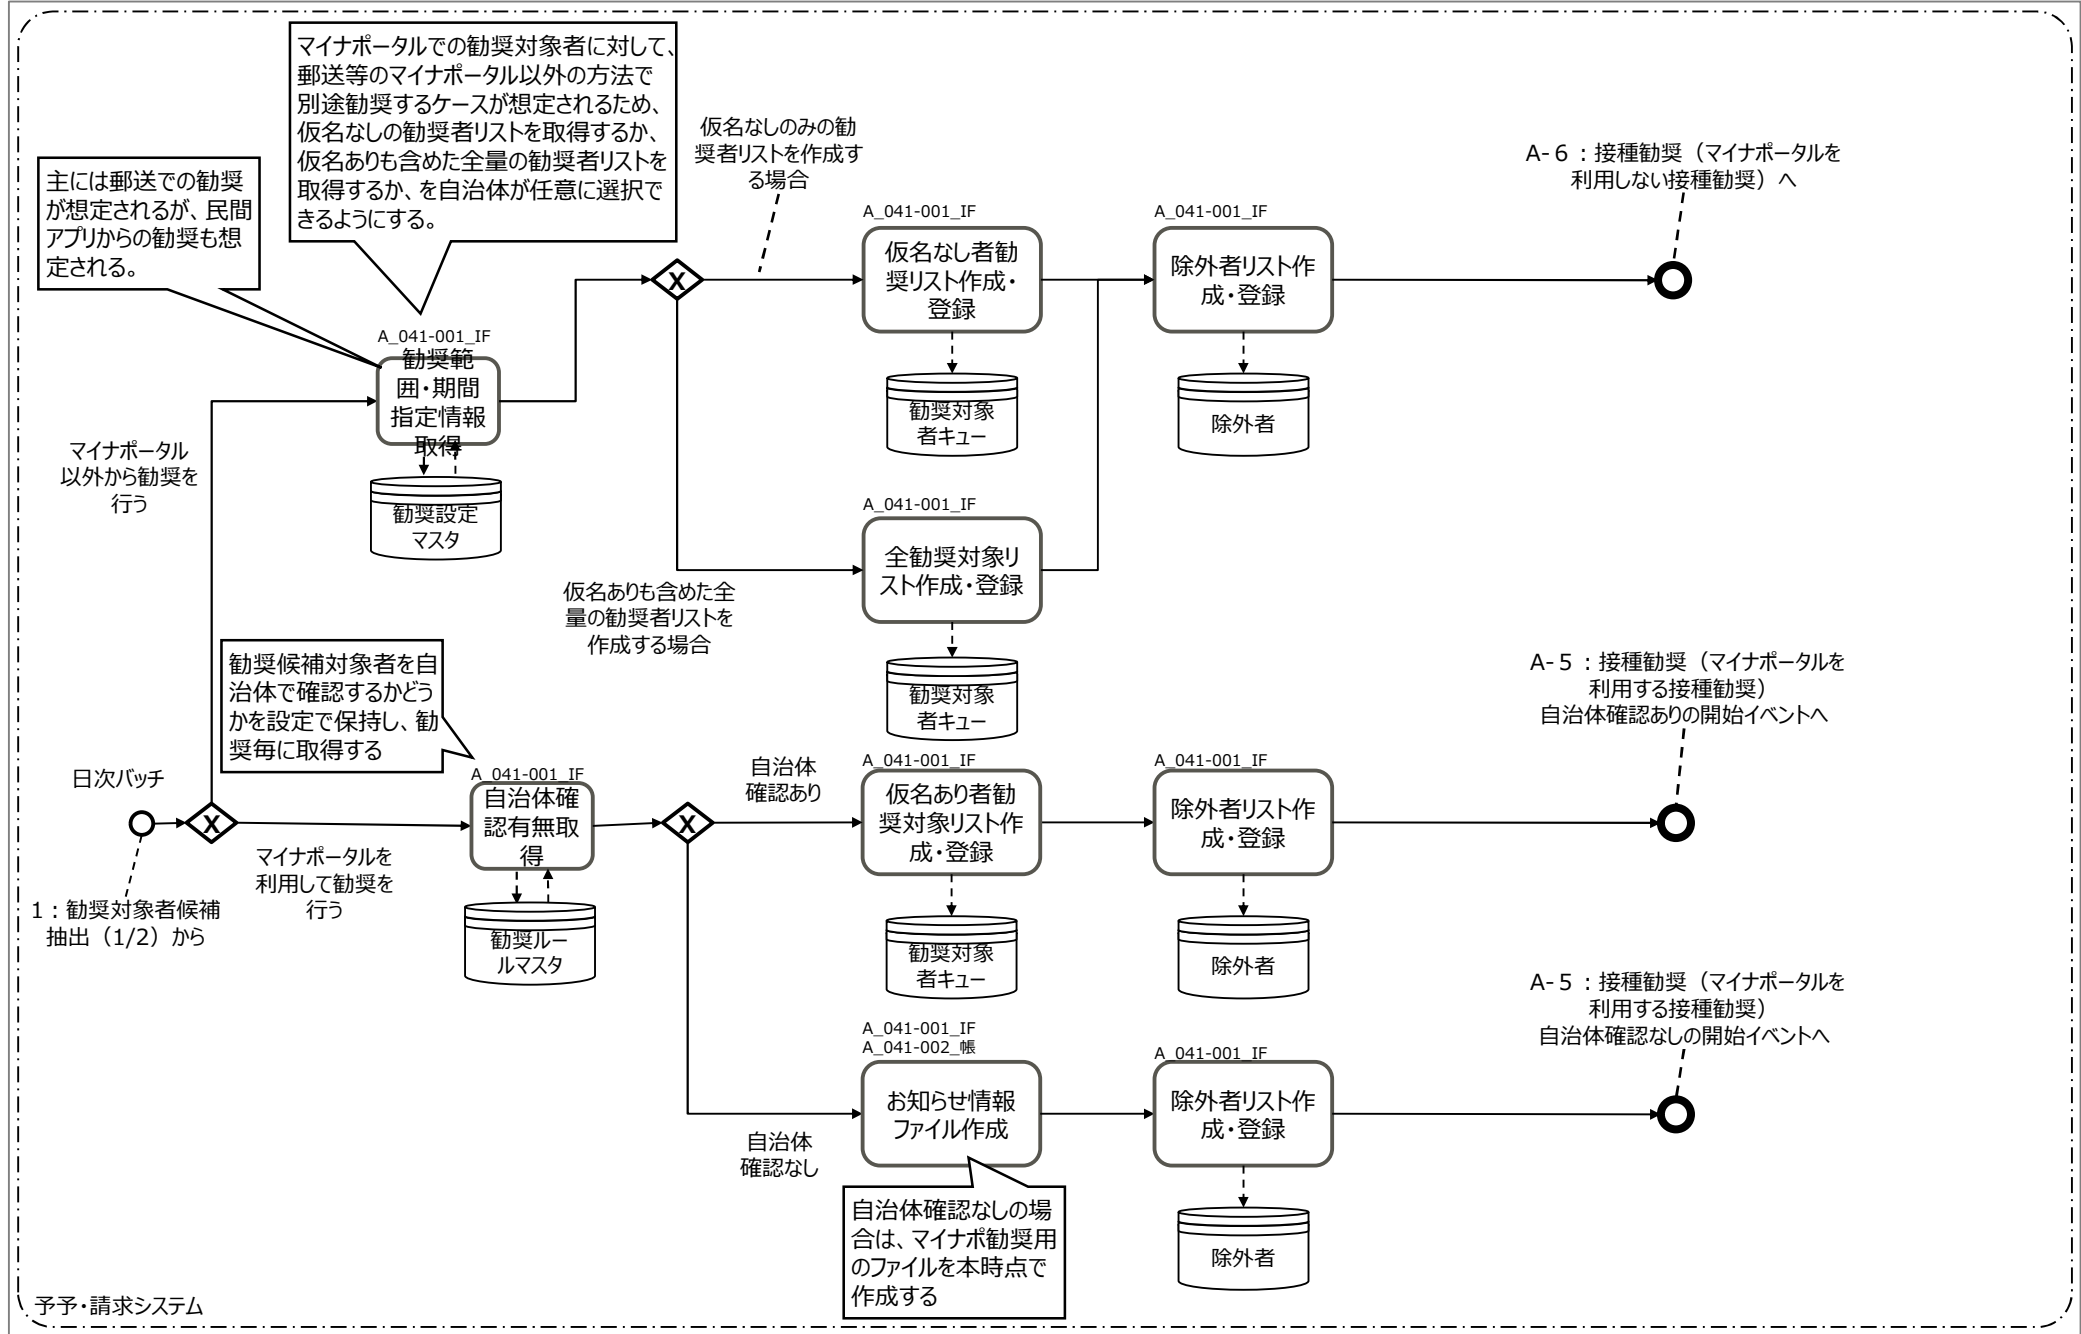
マイナポータルでの勧奨対象者に対して、郵送等のマイナポータル以外の方法で別途勧奨するケースが想定されるため、仮名なしの勧奨者リストを取得するか、仮名ありも含めた全量の勧奨者リストを取得するか、を自治体が任意に選択できるようにする。

主には郵送での勧奨が想定されるが、民間アプリからの勧奨も想定される。

仮名なしのみの勧奨者リストを作成する場合

A-６：接種勧奨（マイナポータルを利用しない接種勧奨）へ

A_041-001_IF
仮名なし者勧奨リスト作成・登録

A_041-001_IF
除外者リスト作成・登録

勧奨対象者キュー

除外者

A_041-001_IF
勧奨範囲・期間指定情報取得

勧奨設定マスタ

マイナポータル以外から勧奨を行う

A_041-001_IF
全勧奨対象リスト作成・登録

仮名ありも含めた全量の勧奨者リストを作成する場合

勧奨対象者キュー

勧奨候補対象者を自治体で確認するかどうかを設定で保持し、勧奨毎に取得する

A-５：接種勧奨（マイナポータルを利用する接種勧奨）
自治体確認ありの開始イベントへ

日次バッチ

A_041-001_IF
自治体確認有無取得

自治体確認あり

A_041-001_IF
仮名あり者勧奨対象リスト作成・登録

A_041-001_IF
除外者リスト作成・登録

マイナポータルを利用して勧奨を行う

１：勧奨対象者候補抽出（1/2）から

勧奨ルールマスタ

勧奨対象者キュー

除外者

A-５：接種勧奨（マイナポータルを利用する接種勧奨）
自治体確認なしの開始イベントへ

A_041-001_IF
A_041-002_帳
お知らせ情報ファイル作成

A_041-001_IF
除外者リスト作成・登録

自治体確認なし

自治体確認なしの場合は、マイナポ勧奨用のファイルを本時点で作成する

除外者

予予・請求システム